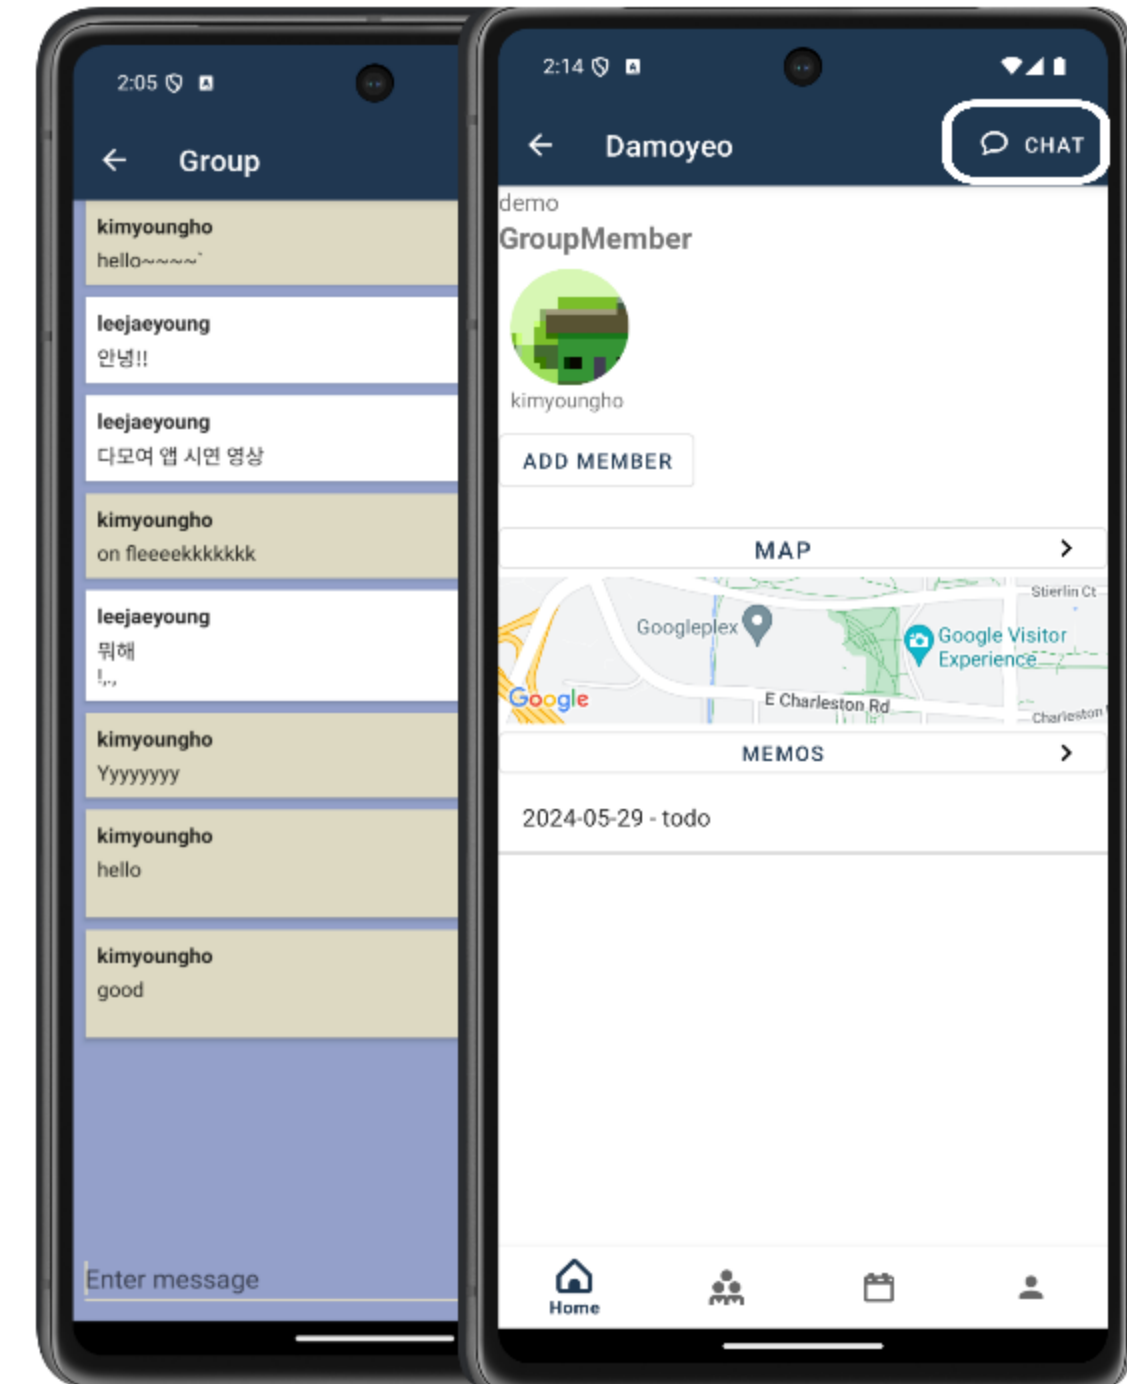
2:05

Group

kimyoungho
hello~~~~`

leejaeyoung
안녕!!

leejaeyoung
다모여 앱 시연 영상

kimyoungho
on fleeeekkkkkkk

leejaeyoung
뭐해
!.,

kimyoungho
Yyyyyyyy

kimyoungho
hello

kimyoungho
good

Enter message

2:14

Damoyeo

CHAT

demo
GroupMember

kimyoungho

ADD MEMBER

MAP

Stierlin Ct
Googleplex
Google Visitor Experience
Google
E Charleston Rd
Charleston

MEMOS

2024-05-29 - todo

Home